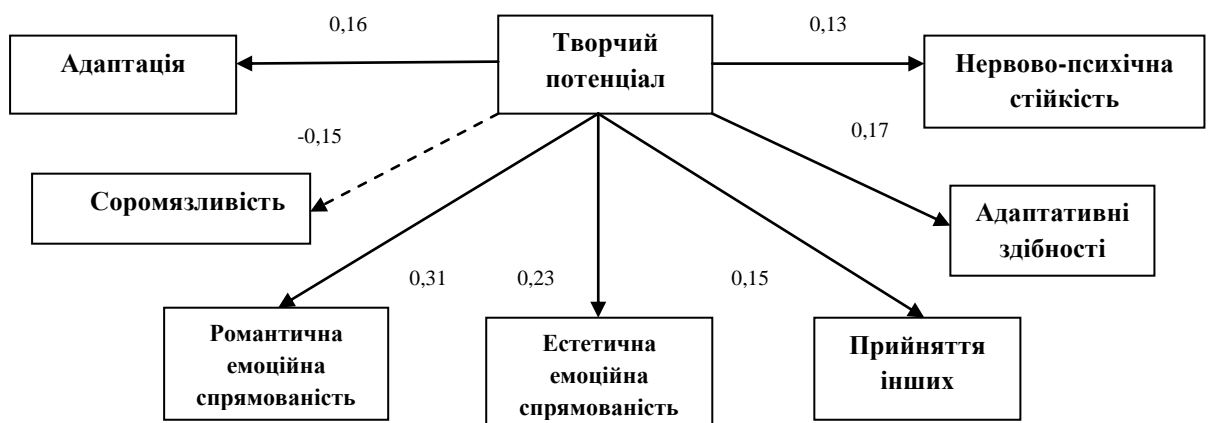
Творчий потенціал

0,16

Адаптація

0,13

Нервово-психічна стійкість

-0,15

Соромязливість

0,17

Адаптативні здібності

0,31

0,23

0,15

Романтична емоційна спрямованість

Естетична емоційна спрямованість

Прийняття інших